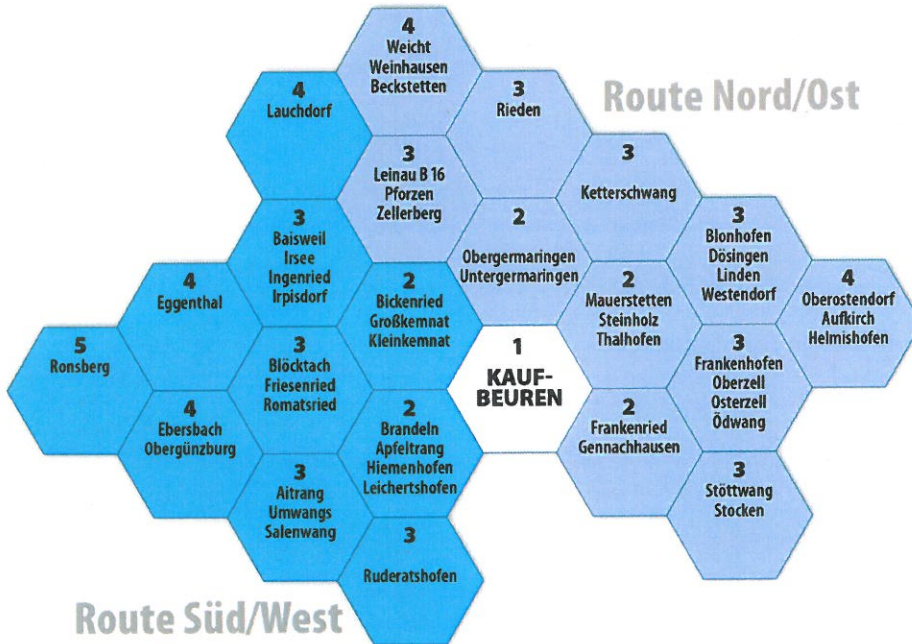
4
Weicht
Weinhausen
Beckstetten

4
Lauchdorf

3
Rieden

Route Nord/Ost

3
Leinau B 16
Pforzen
Zellerberg

3
Ketterschwang

3
Baisweil
Irsee
Ingenried
Irpisdorf

2
Obergermaringen
Untergermaringen

3
Blonhofen
Dösingen
Linden
Westendorf

4
Eggenthal

2
Bickenried
Großkemnat
Kleinkemnat

2
Mauerstetten
Steinholz
Thalhofen

4
Oberostendorf
Aufkirch
Helmishofen

5
Ronsberg

3
Blöcktach
Friesenried
Romatsried

1
KAUF-
BEUREN

3
Frankenhofen
Oberzell
Osterzell
Ödwang

4
Ebersbach
Obergünzburg

2
Brandeln
Apfeltrang
Hiemenhofen
Leichertshofen

2
Frankenried
Gennachhausen

3
Aitrang
Umwangs
Salenwang

3
Stöttwang
Stocken

3
Ruderatshofen

Route Süd/West